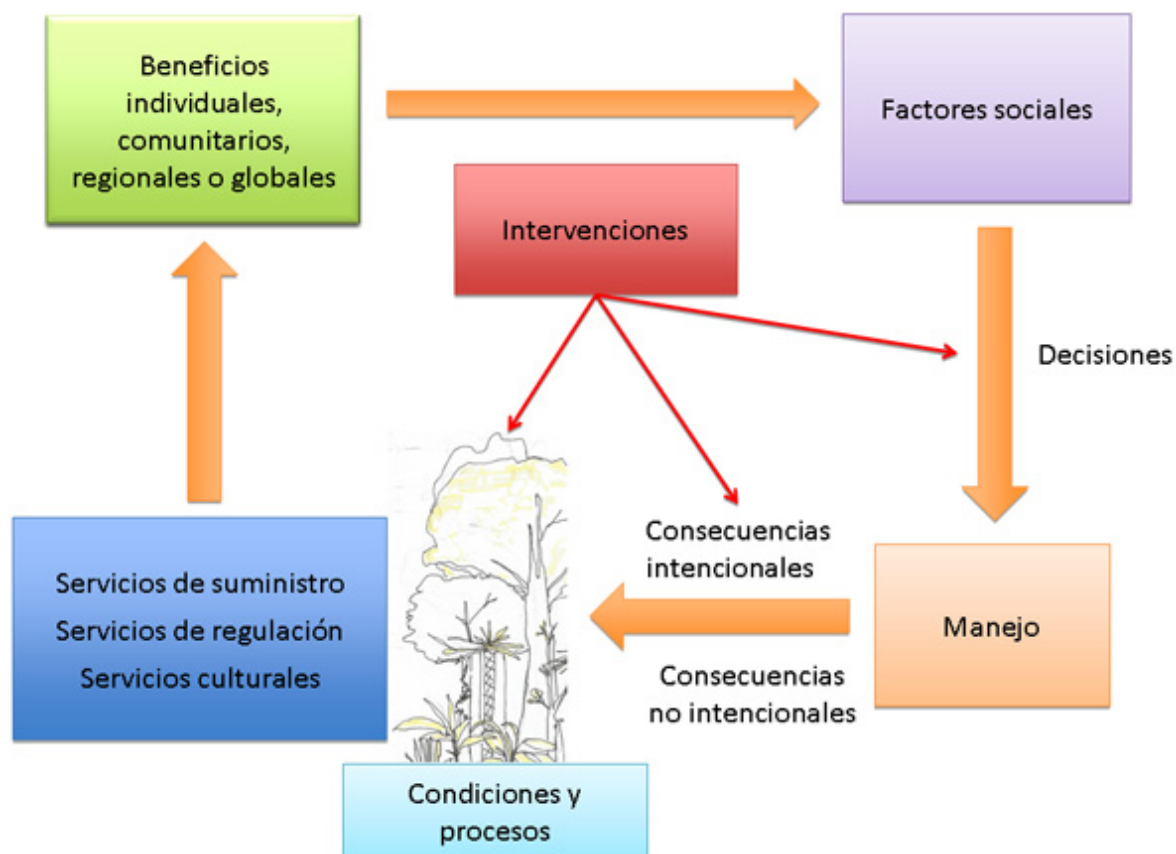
Beneficios individuales, comunitarios, regionales o globales

Factores sociales

Intervenciones

Decisiones

Consecuencias intencionales

Manejo

Consecuencias no intencionales

Servicios de suministro
Servicios de regulación
Servicios culturales

Condiciones y procesos